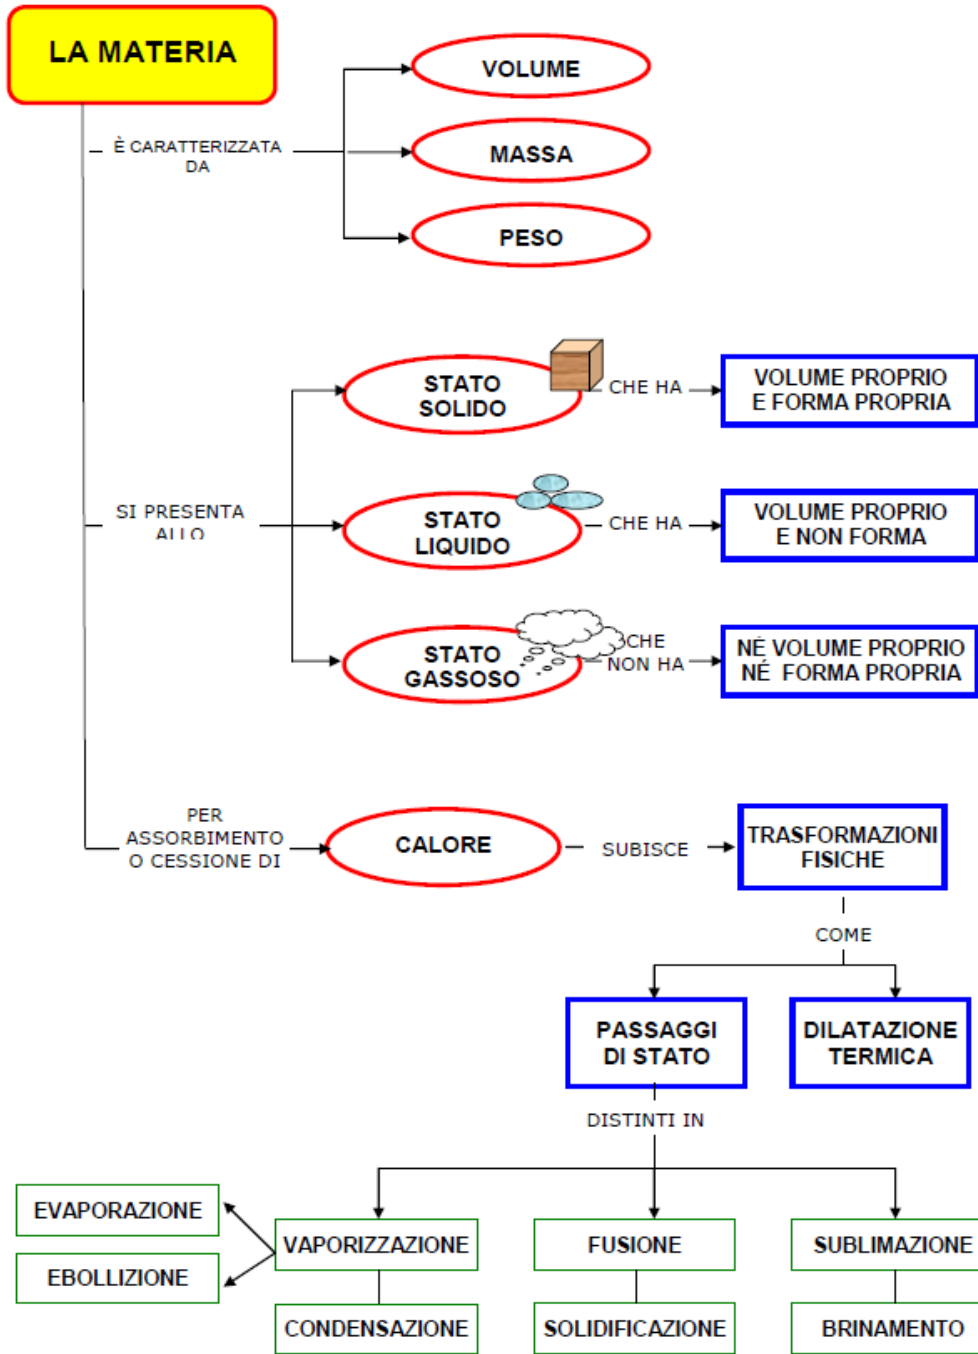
LA MATERIA

È CARATTERIZZATA DA

VOLUME

MASSA

PESO

SI PRESENTA ALLO

STATO SOLIDO

CHE HA

VOLUME PROPRIO E FORMA PROPRIA

STATO LIQUIDO

CHE HA

VOLUME PROPRIO E NON FORMA

STATO GASSOSO

CHE NON HA

NÉ VOLUME PROPRIO NÉ FORMA PROPRIA

PER ASSORBIMENTO O CESSIONE DI

CALORE

SUBISCE

TRASFORMAZIONI FISICHE

COME

PASSAGGI DI STATO

DILATAZIONE TERMICA

DISTINTI IN

EVAPORAZIONE

EBOLLIZIONE

VAPORIZZAZIONE

CONDENSAZIONE

FUSIONE

SOLIDIFICAZIONE

SUBLIMAZIONE

BRINAMENTO